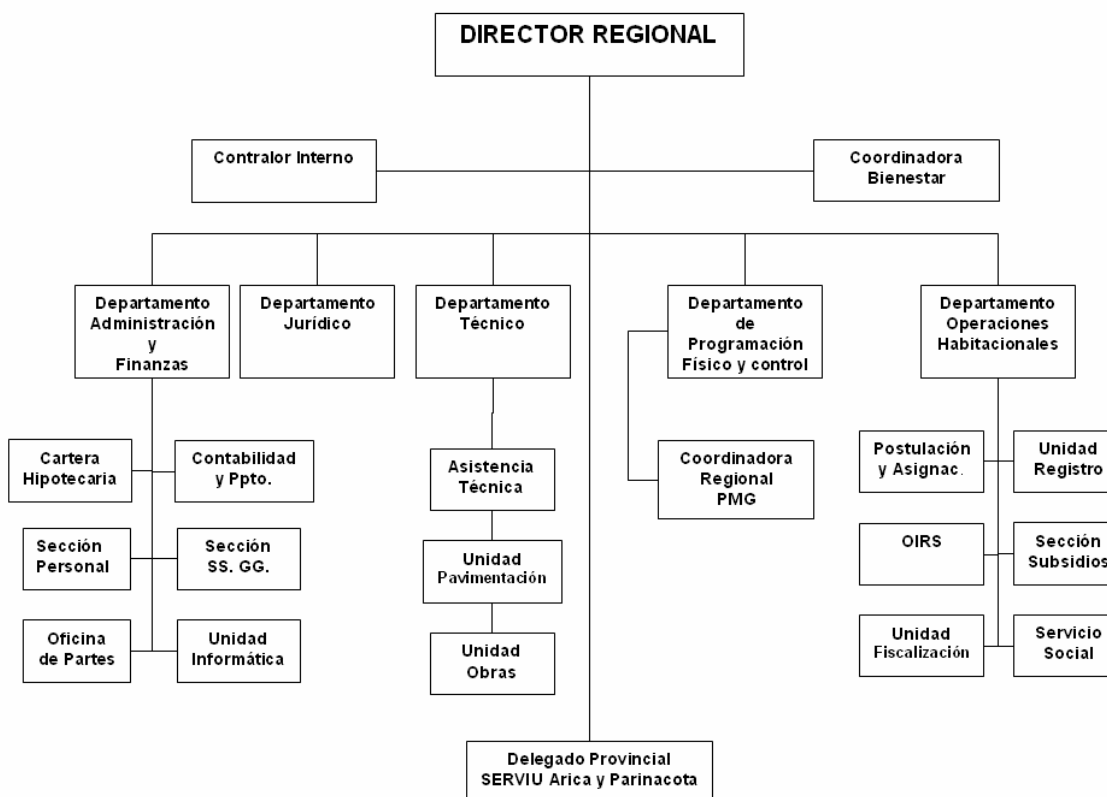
DIRECTOR REGIONAL

Contralor Interno

Coordinadora Bienestar

Departamento Administración y Finanzas

Departamento Jurídico

Departamento Técnico

Departamento de Programación Físico y control

Departamento Operaciones Habitacionales

Cartera Hipotecaria

Contabilidad y Ppto.

Sección Personal

Sección SS. GG.

Oficina de Partes

Unidad Informática

Asistencia Técnica

Unidad Pavimentación

Unidad Obras

Coordinadora Regional PMG

Postulación y Asignac.

Unidad Registro

OIRS

Sección Subsidios

Unidad Fiscalización

Servicio Social

Delegado Provincial SERVIU Arica y Parinacota